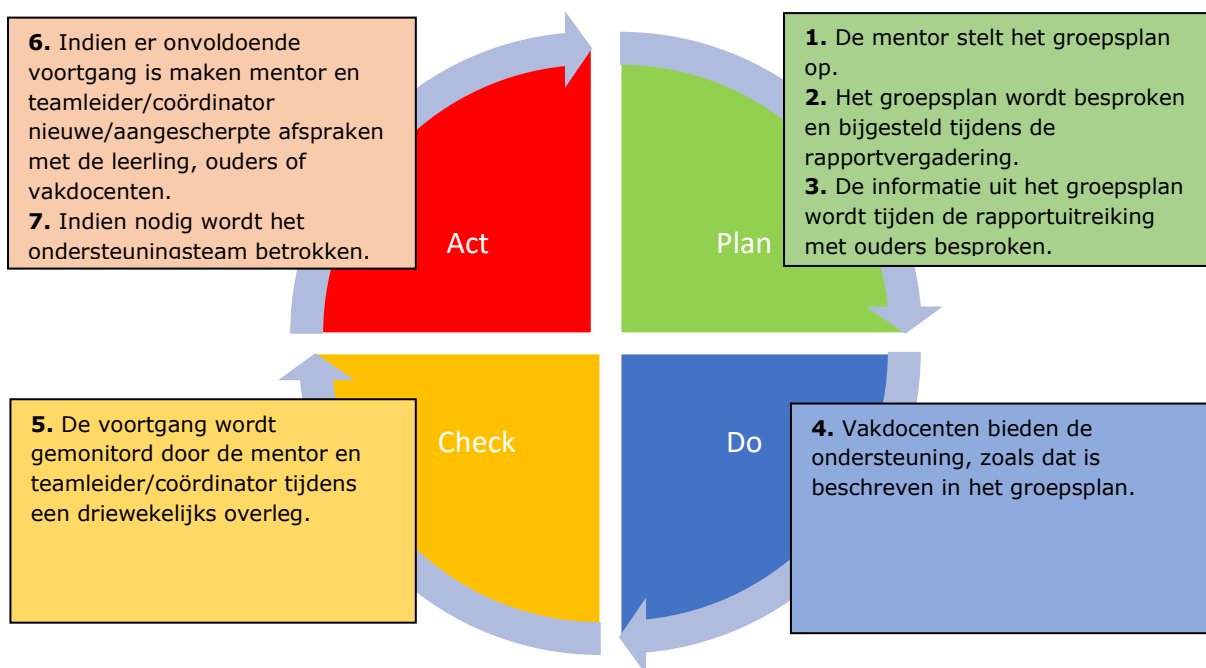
**6.** Indien er onvoldoende voortgang is maken mentor en teamleider/coördinator nieuwe/aangescherpte afspraken met de leerling, ouders of vakdocenten.
**7.** Indien nodig wordt het ondersteuningsteam betrokken.

Act

Plan

**1.** De mentor stelt het groepsplan op.
**2.** Het groepsplan wordt besproken en bijgesteld tijdens de rapportvergadering.
**3.** De informatie uit het groepsplan wordt tijden de rapportuitreiking met ouders besproken.

**5.** De voortgang wordt gemonitord door de mentor en teamleider/coördinator tijdens een driewekelijks overleg.

Check

Do

**4.** Vakdocenten bieden de ondersteuning, zoals dat is beschreven in het groepsplan.